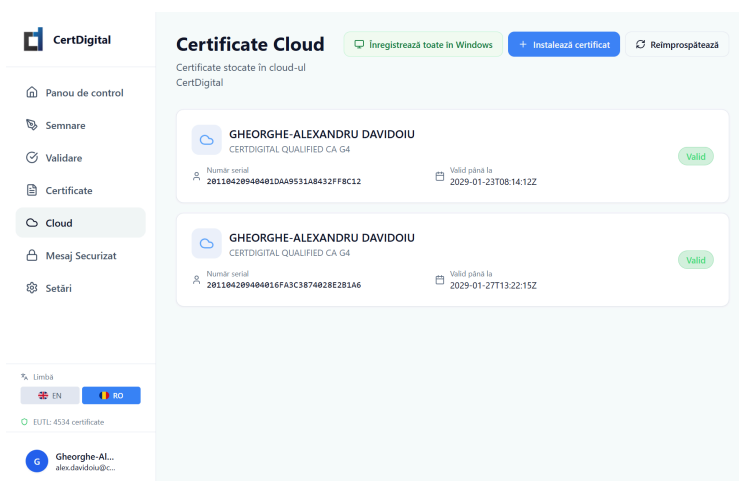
CertDigital

Panou de control
Semnare
Validare
Certificate
Cloud
Mesaj Securizat
Setări

Limbă
EN
RO

EUTL: 4534 certificate

G
Gheorghe-Al...
alex.davidoiu@c...

Certificate Cloud
Certificate stocate în cloud-ul CertDigital

Înregistrează toate în Windows
+ Instalează certificat
Reîmprospătează

GHEORGHE-ALEXANDRU DAVIDOIU
CERTDIGITAL QUALIFIED CA G4
Număr serial
20110420940401DAA9531A8432FF8C12
Valid până la
2029-01-23T08:14:12Z
Valid

GHEORGHE-ALEXANDRU DAVIDOIU
CERTDIGITAL QUALIFIED CA G4
Număr serial
201104209404016FA3C3874028E2B1A6
Valid până la
2029-01-27T13:22:15Z
Valid